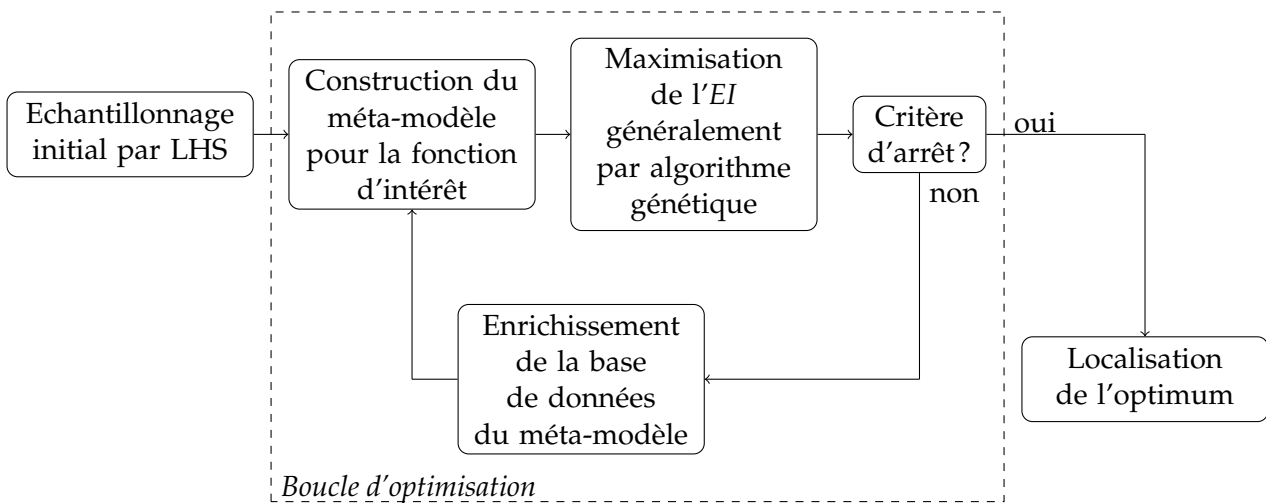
Echantillonnage initial par LHS

Construction du méta-modèle pour la fonction d'intérêt

Maximisation de l'*EI* généralement par algorithme génétique

Critère d'arrêt ?

oui

non

Enrichissement de la base de données du méta-modèle

Localisation de l'optimum

*Boucle d'optimisation*